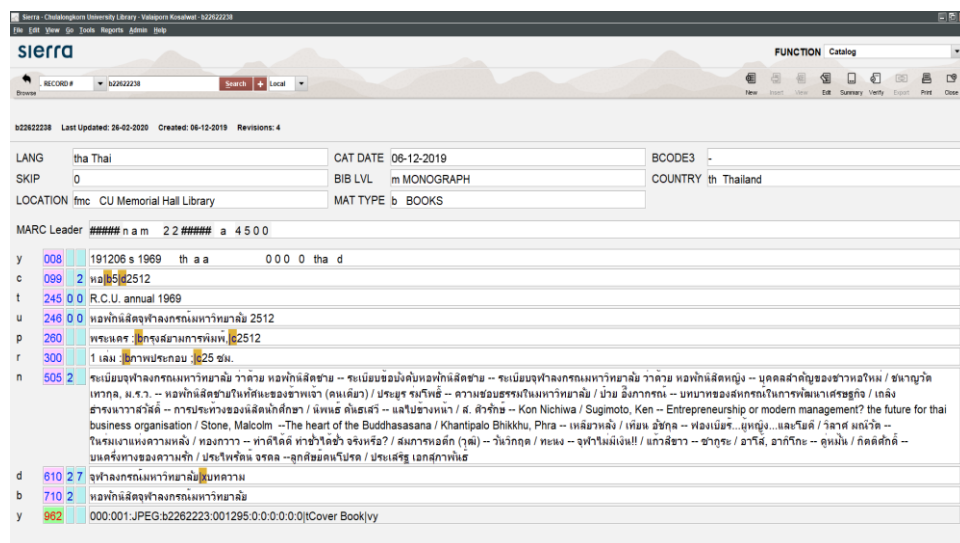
Sierra - Chulalongkorn University Library - Valaiporn Kosalwat - b22622238
File Edit View Go Tools Reports Admin Help
sierra
FUNCTION Catalog
Browse RECORD # b22622238 Search + Local
New Insert View Edit Summary Verify Export Print Close

b22622238 Last Updated: 26-02-2020 Created: 06-12-2019 Revisions: 4

| LANG | tha Thai | CAT DATE | 06-12-2019 | BCODE3 | - |
|---|---|---|---|---|---|
| SKIP | 0 | BIB LVL | m MONOGRAPH | COUNTRY | th Thailand |
| LOCATION | fmc CU Memorial Hall Library | MAT TYPE | b BOOKS | | |

MARC Leader #####nam 22##### a 4500

y 008 191206s1969 th aa 000 0 tha d
c 099 2 หอ|b5|d2512
t 245 0 0 R.C.U. annual 1969
u 246 0 0 หอพักนิสิตจุฬาลงกรณ์มหาวิทยาลัย 2512
p 260 พระนคร :|bกรุงสยามการพิมพ์,|c2512
r 300 1 เล่ม :|bภาพประกอบ ;|c25 ซม.
n 505 2 ระเบียบจุฬาลงกรณ์มหาวิทยาลัย ว่าด้วย หอพักนิสิตชาย -- ระเบียบข้อบังคับหอพักนิสิตชาย -- ระเบียบจุฬาลงกรณ์มหาวิทยาลัย ว่าด้วย หอพักนิสิตหญิง -- บุคคลสำคัญของชาวหอใหม่ / ชนาญวัต เทวกุล, ม.ร.ว. -- หอพักนิสิตชายในทัศนะของข้าพเจ้า (คนเดิม) / ประยูร รมริพธิ์ -- ความชอบธรรมในมหาวิทยาลัย / ป่วย อึ๊งภากรณ์ -- บทบาทของสหกรณ์ในการพัฒนาเศรษฐกิจ / เกลิง ธารพาวาสวัสดิ์ -- การประท้วงของนิสิตนักศึกษา / นิพนธ์ ต้นธเสวี -- แลไปข้างหน้า / ส. ศิวรักษ์ -- Kon Nichiwa / Sugimoto, Ken -- Entrepreneurship or modern management? the future for thai business organisation / Stone, Malcolm --The heart of the Buddhasasana / Khantipalo Bhikkhu, Phra -- เหลียวหลัง / เทียน อัชกุล -- ฟองเบียร์...ผู้หญิง...และเรียด / วิลาศ มณีวัต -- ในรมเงาแห่งความหลัง / ทองกาาว -- ท่าดีใดดี ท่าชั่วได้ชั่ว จริงหรือ? / สมภารหอตึก (วุฒิ) -- วันวิกฤต / ทะนง -- จุฬาไม่มีเงิน!! / แก้วสีขาว -- ชากูระ / อาริส์, อาก๊าโกะ -- ดูหมั่น / กิตติศักดิ์ -- บนครั้งทางของความรัก / ประไพรัตน์ จรดล --ลูกศิษย์คนโปรด / ประเสริฐ เอกสุภาพันธ์
d 610 2 7 จุฬาลงกรณ์มหาวิทยาลัย|xบทความ
b 710 2 หอพักนิสิตจุฬาลงกรณ์มหาวิทยาลัย
y 962 000:001:JPEG:b2622223:001295:0:0:0:0:0|tCover Book|vy